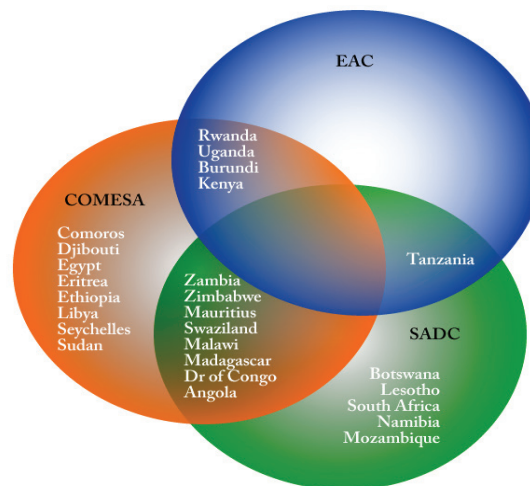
EAC

Rwanda
Uganda
Burundi
Kenya

COMESA

Comoros
Djibouti
Egypt
Eritrea
Ethiopia
Libya
Seychelles
Sudan

Tanzania

Zambia
Zimbabwe
Mauritius
Swaziland
Malawi
Madagascar
Dr of Congo
Angola

SADC

Botswana
Lesotho
South Africa
Namibia
Mozambique